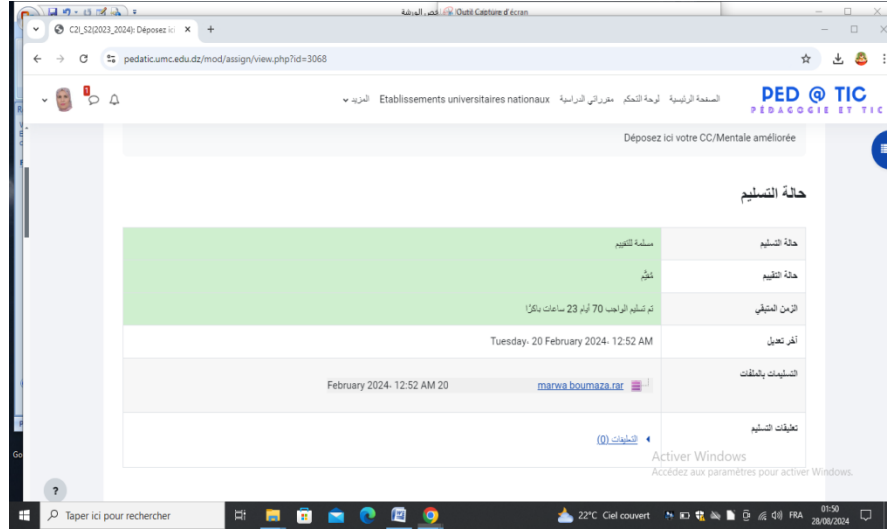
عرض الورقة Outil Capture d'écran

C2I_S2(2023_2024): Déposez ici ×

pedatic.umc.edu.dz/mod/assign/view.php?id=3068

PED @ TIC
PÉDAGOGIE ET TIC

الصفحة الرئيسية لوحة التحكم مقرراتي الدراسية Etablissements universitaires nationaux المزيد

Déposez ici votre CC/Mentale améliorée

حالة التسليم

| | |
|---|---|
| حالة التسليم | مسلمة للتقييم |
| حالة التقييم | مُقيَّم |
| الزمن المتبقي | تم تسليم الواجب 70 أيام 23 ساعات باكرًا |
| آخر تعديل | Tuesday، 20 February 2024، 12:52 AM |
| التسليمات بالملفات | marwa boumaza.rar 20 February 2024، 12:52 AM |
| تعليقات التسليم | التعليقات (0) |

Activer Windows
Accédez aux paramètres pour activer Windows.

?

Taper ici pour rechercher

22°C Ciel couvert FRA 01:50 28/08/2024